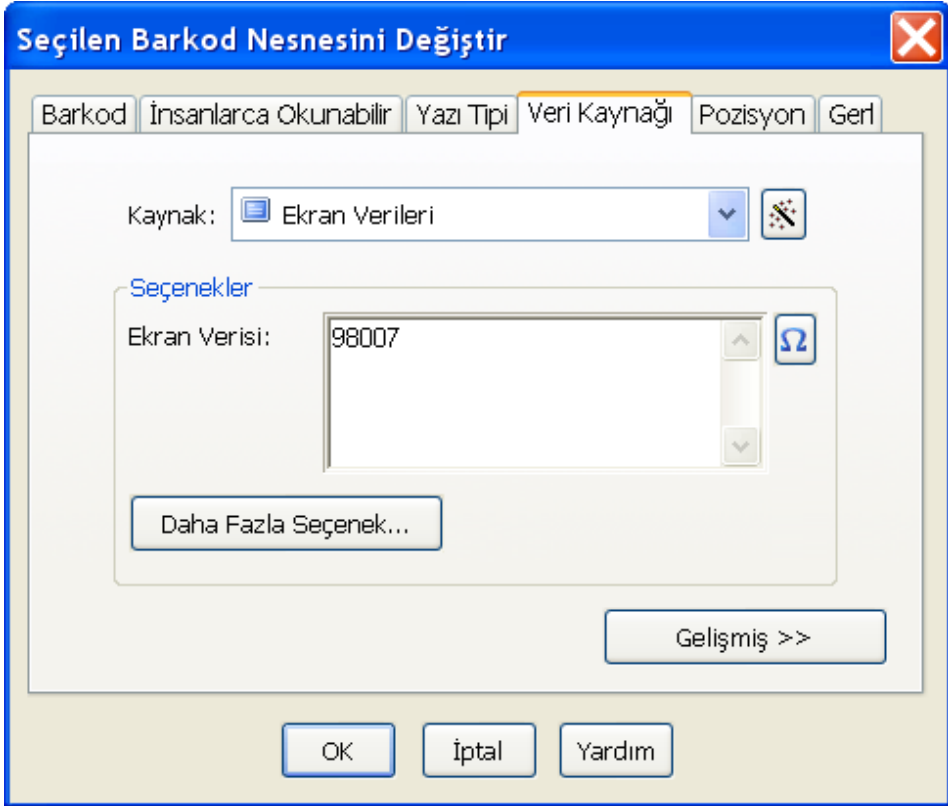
Seçilen Barkod Nesnesini Değiştir

Barkod | İnsanlarca Okunabilir | Yazı Tipi | Veri Kaynağı | Pozisyon | Gerl

Kaynak: Ekran Verileri

Seçenekler

Ekran Verisi: 98007

Daha Fazla Seçenek...

Gelişmiş >>

OK İptal Yardım